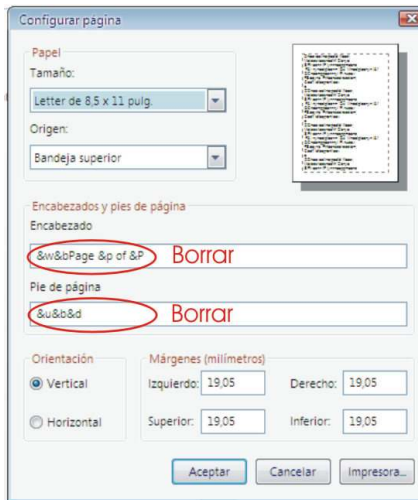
Configurar página

Papel

Tamaño:

Letter de 8,5 x 11 pulg.

Origen:

Bandeja superior

Encabezados y pies de página

Encabezado

&w&bPage &p of &P

Borrar

Pie de página

&u&b&d

Borrar

Orientación

Vertical

Horizontal

Márgenes (milímetros)

Izquierdo: 19,05

Derecho: 19,05

Superior: 19,05

Inferior: 19,05

Aceptar

Cancelar

Impresora...